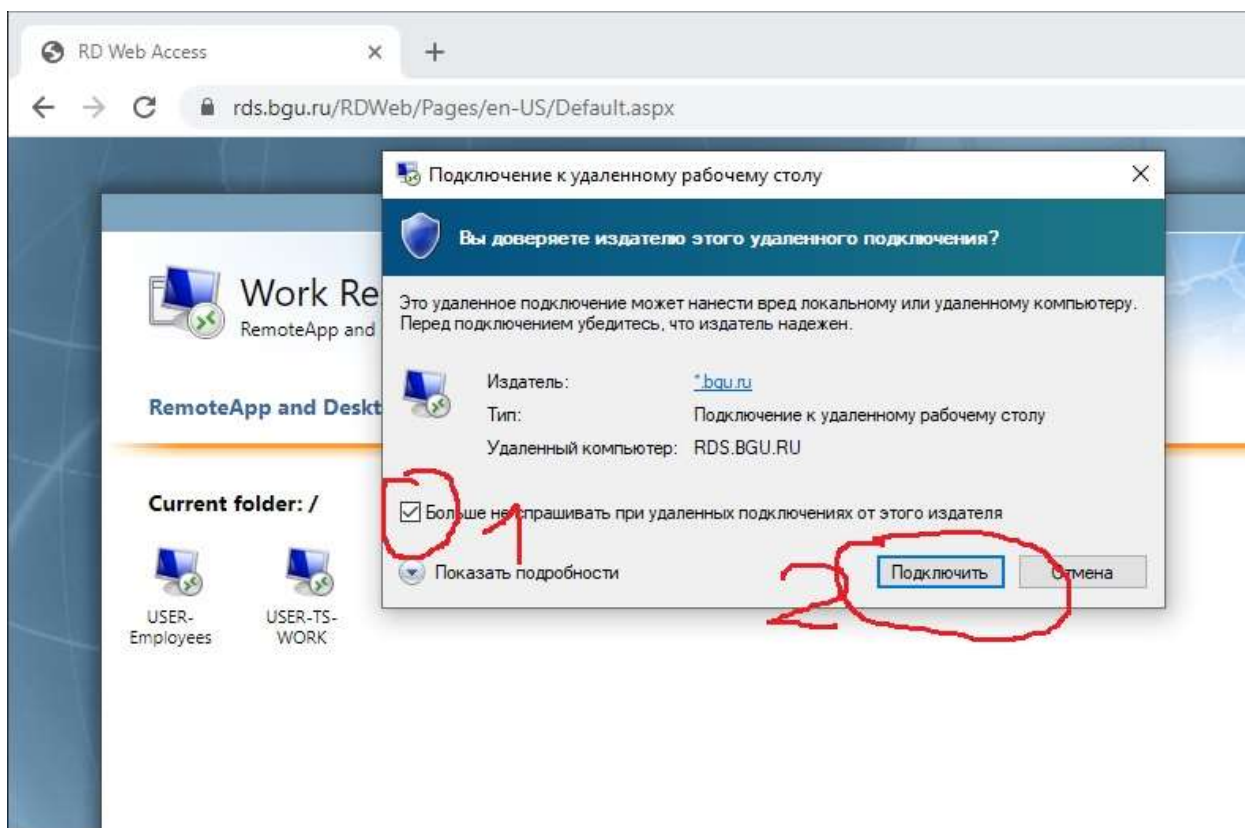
RD Web Access ×
+
rds.bgu.ru/RDWeb/Pages/en-US/Default.aspx

Work Re
RemoteApp and

RemoteApp and Deskt

Current folder: /

USER-Employees
USER-TS-WORK

Подключение к удаленному рабочему столу ×

Вы доверяете издателю этого удаленного подключения?

Это удаленное подключение может нанести вред локальному или удаленному компьютеру. Перед подключением убедитесь, что издатель надежен.

Издатель: *.bgu.ru
Тип: Подключение к удаленному рабочему столу
Удаленный компьютер: RDS.BGU.RU

Больше не спрашивать при удаленных подключениях от этого издателя

1

Показать подробности

2

Подключить
Отмена